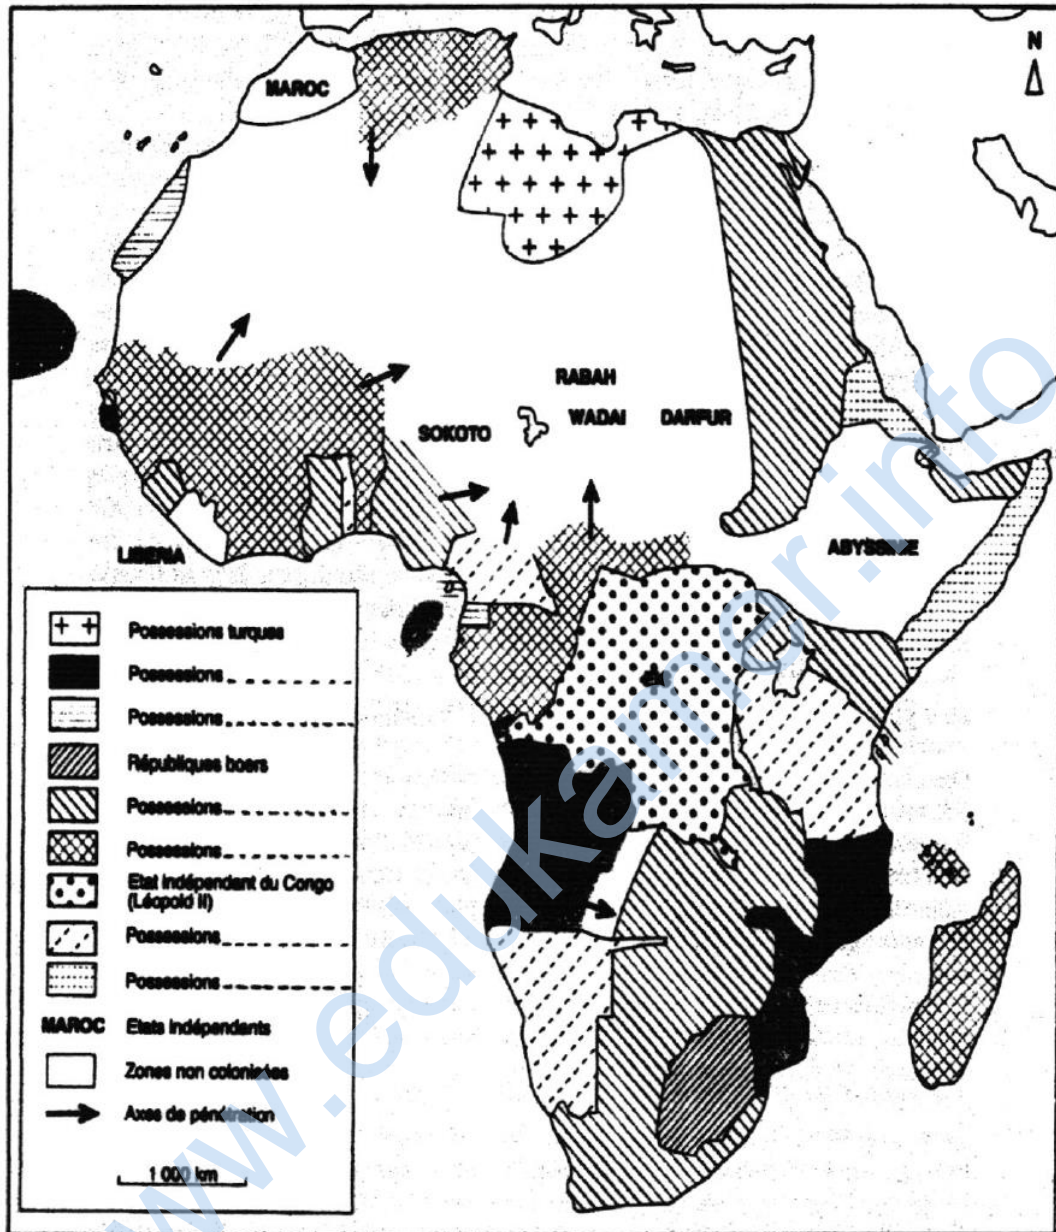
N

MAROC

RABAH

SOKOTO

WADAI

DARFUR

LIBERIA

ABYSSINIE

Possessions turques

Possessions...........

Possessions...........

Républiques boers

Possessions...........

Possessions...........

Etat indépendant du Congo (Léopold II)

Possessions...........

Possessions...........

MAROC Etats indépendants

Zones non colonisées

Axes de pénétration

1 000 km

www.edukamer.info